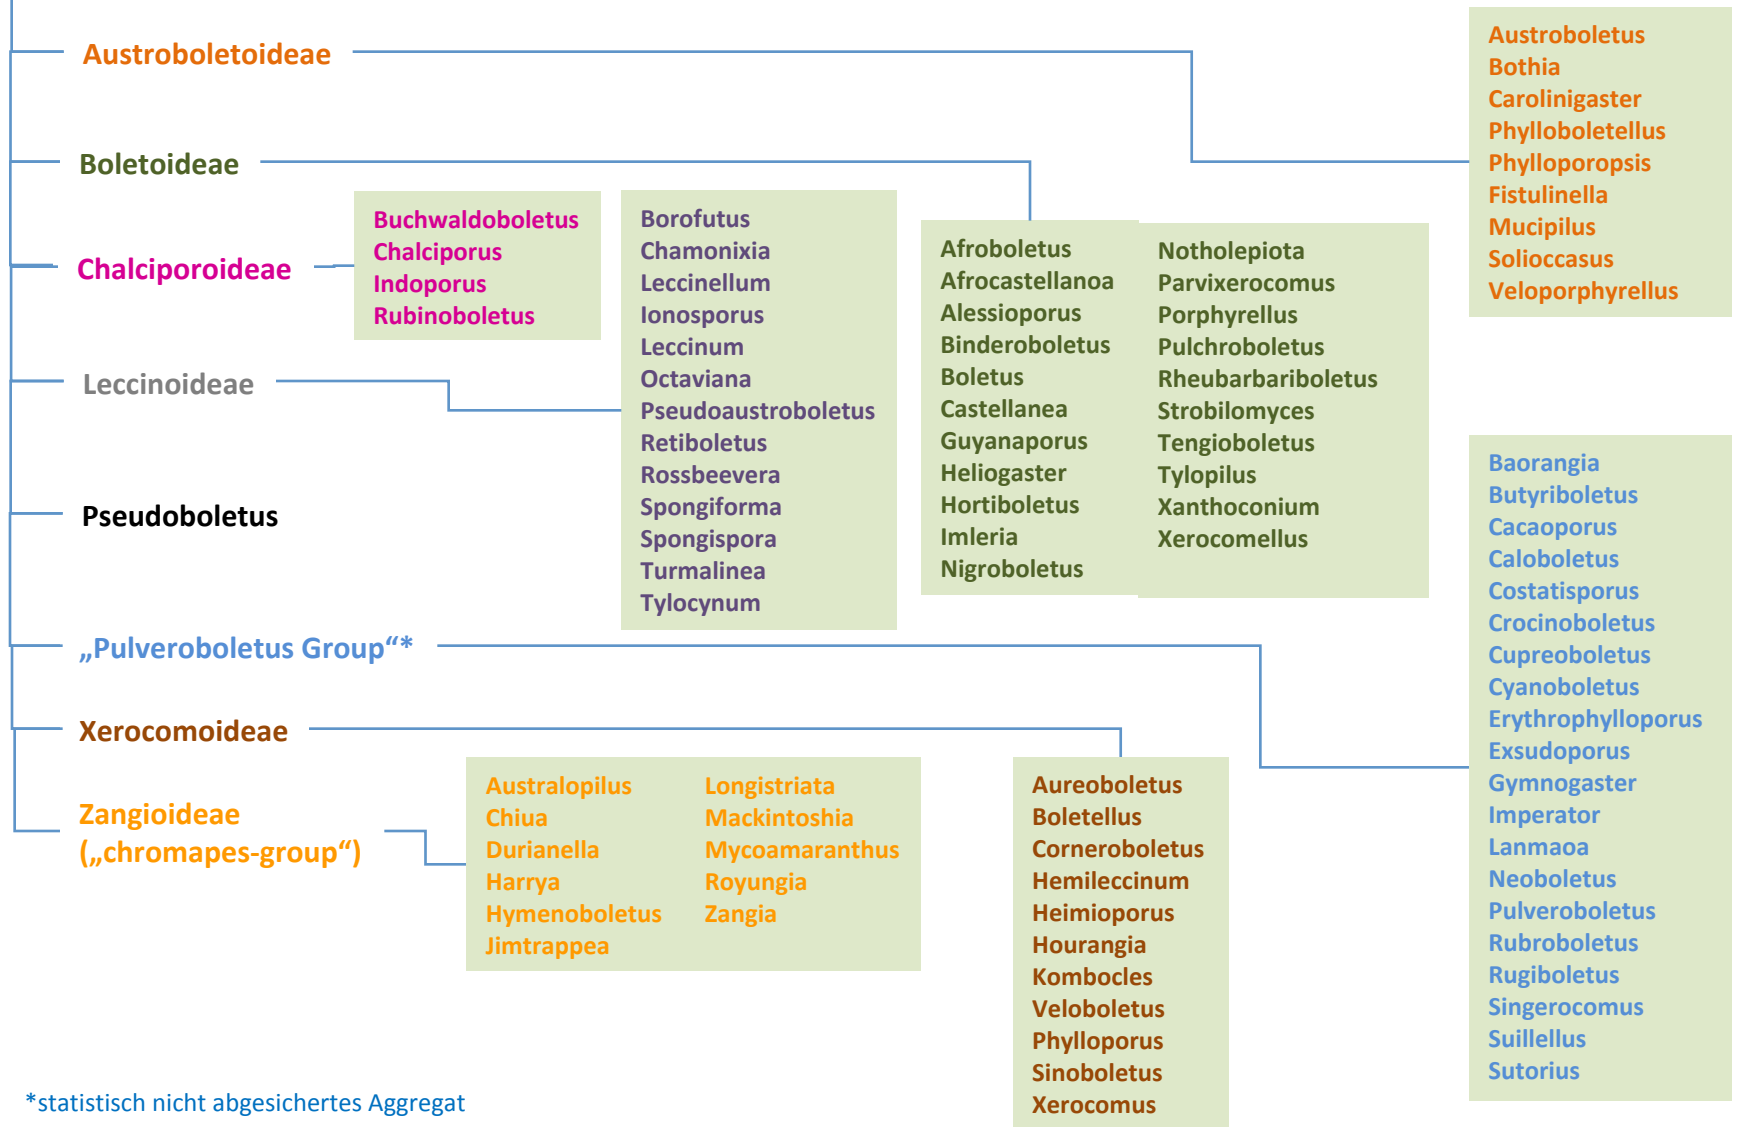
Austroboletoideae

Austroboletus
Bothia
Carolinigaster
Phylloboletellus
Phylloporopsis
Fistulinella
Mucipilus
Solioccasus
Veloporphyrellus

Boletoideae

Chalciporoideae

Buchwaldoboletus
Chalciporus
Indoporus
Rubinoboletus

Borofutus
Chamonixia
Leccinellum
Ionosporus
Leccinum
Octaviana
Pseudoaustroboletus
Retiboletus
Rossbeevera
Spongiforma
Spongispora
Turmalinea
Tylocynum

Afroboletus
Afrocastellanoa
Alessioporus
Binderoboletus
Boletus
Castellanea
Guyanaporus
Heliogaster
Hortiboletus
Imleria
Nigroboletus

Notholepiota
Parvixerocomus
Porphyrellus
Pulchroboletus
Rheubarbariboletus
Strobilomyces
Tengioboletus
Tylopilus
Xanthoconium
Xerocomellus

Leccinoideae

Pseudoboletus

„Pulveroboletus Group“*

Baorangia
Butyriboletus
Cacaoporus
Caloboletus
Costatisporus
Crocinoboletus
Cupreoboletus
Cyanoboletus
Erythrophylloporus
Exsudoporus
Gymnogaster
Imperator
Lanmaoa
Neoboletus
Pulveroboletus
Rubroboletus
Rugiboletus
Singerocomus
Suillellus
Sutorius

Xerocomoideae

Zangioideae („chromapes-group“)

Australopilus
Chiua
Durianella
Harrya
Hymenoboletus
Jimtrappea

Longistriata
Mackintoshia
Mycoamaranthus
Royungia
Zangia

Aureoboletus
Boletellus
Corneroboletus
Hemileccinum
Heimioporus
Hourangia
Kombocles
Veloboletus
Phylloporus
Sinoboletus
Xerocomus

*statistisch nicht abgesichertes Aggregat